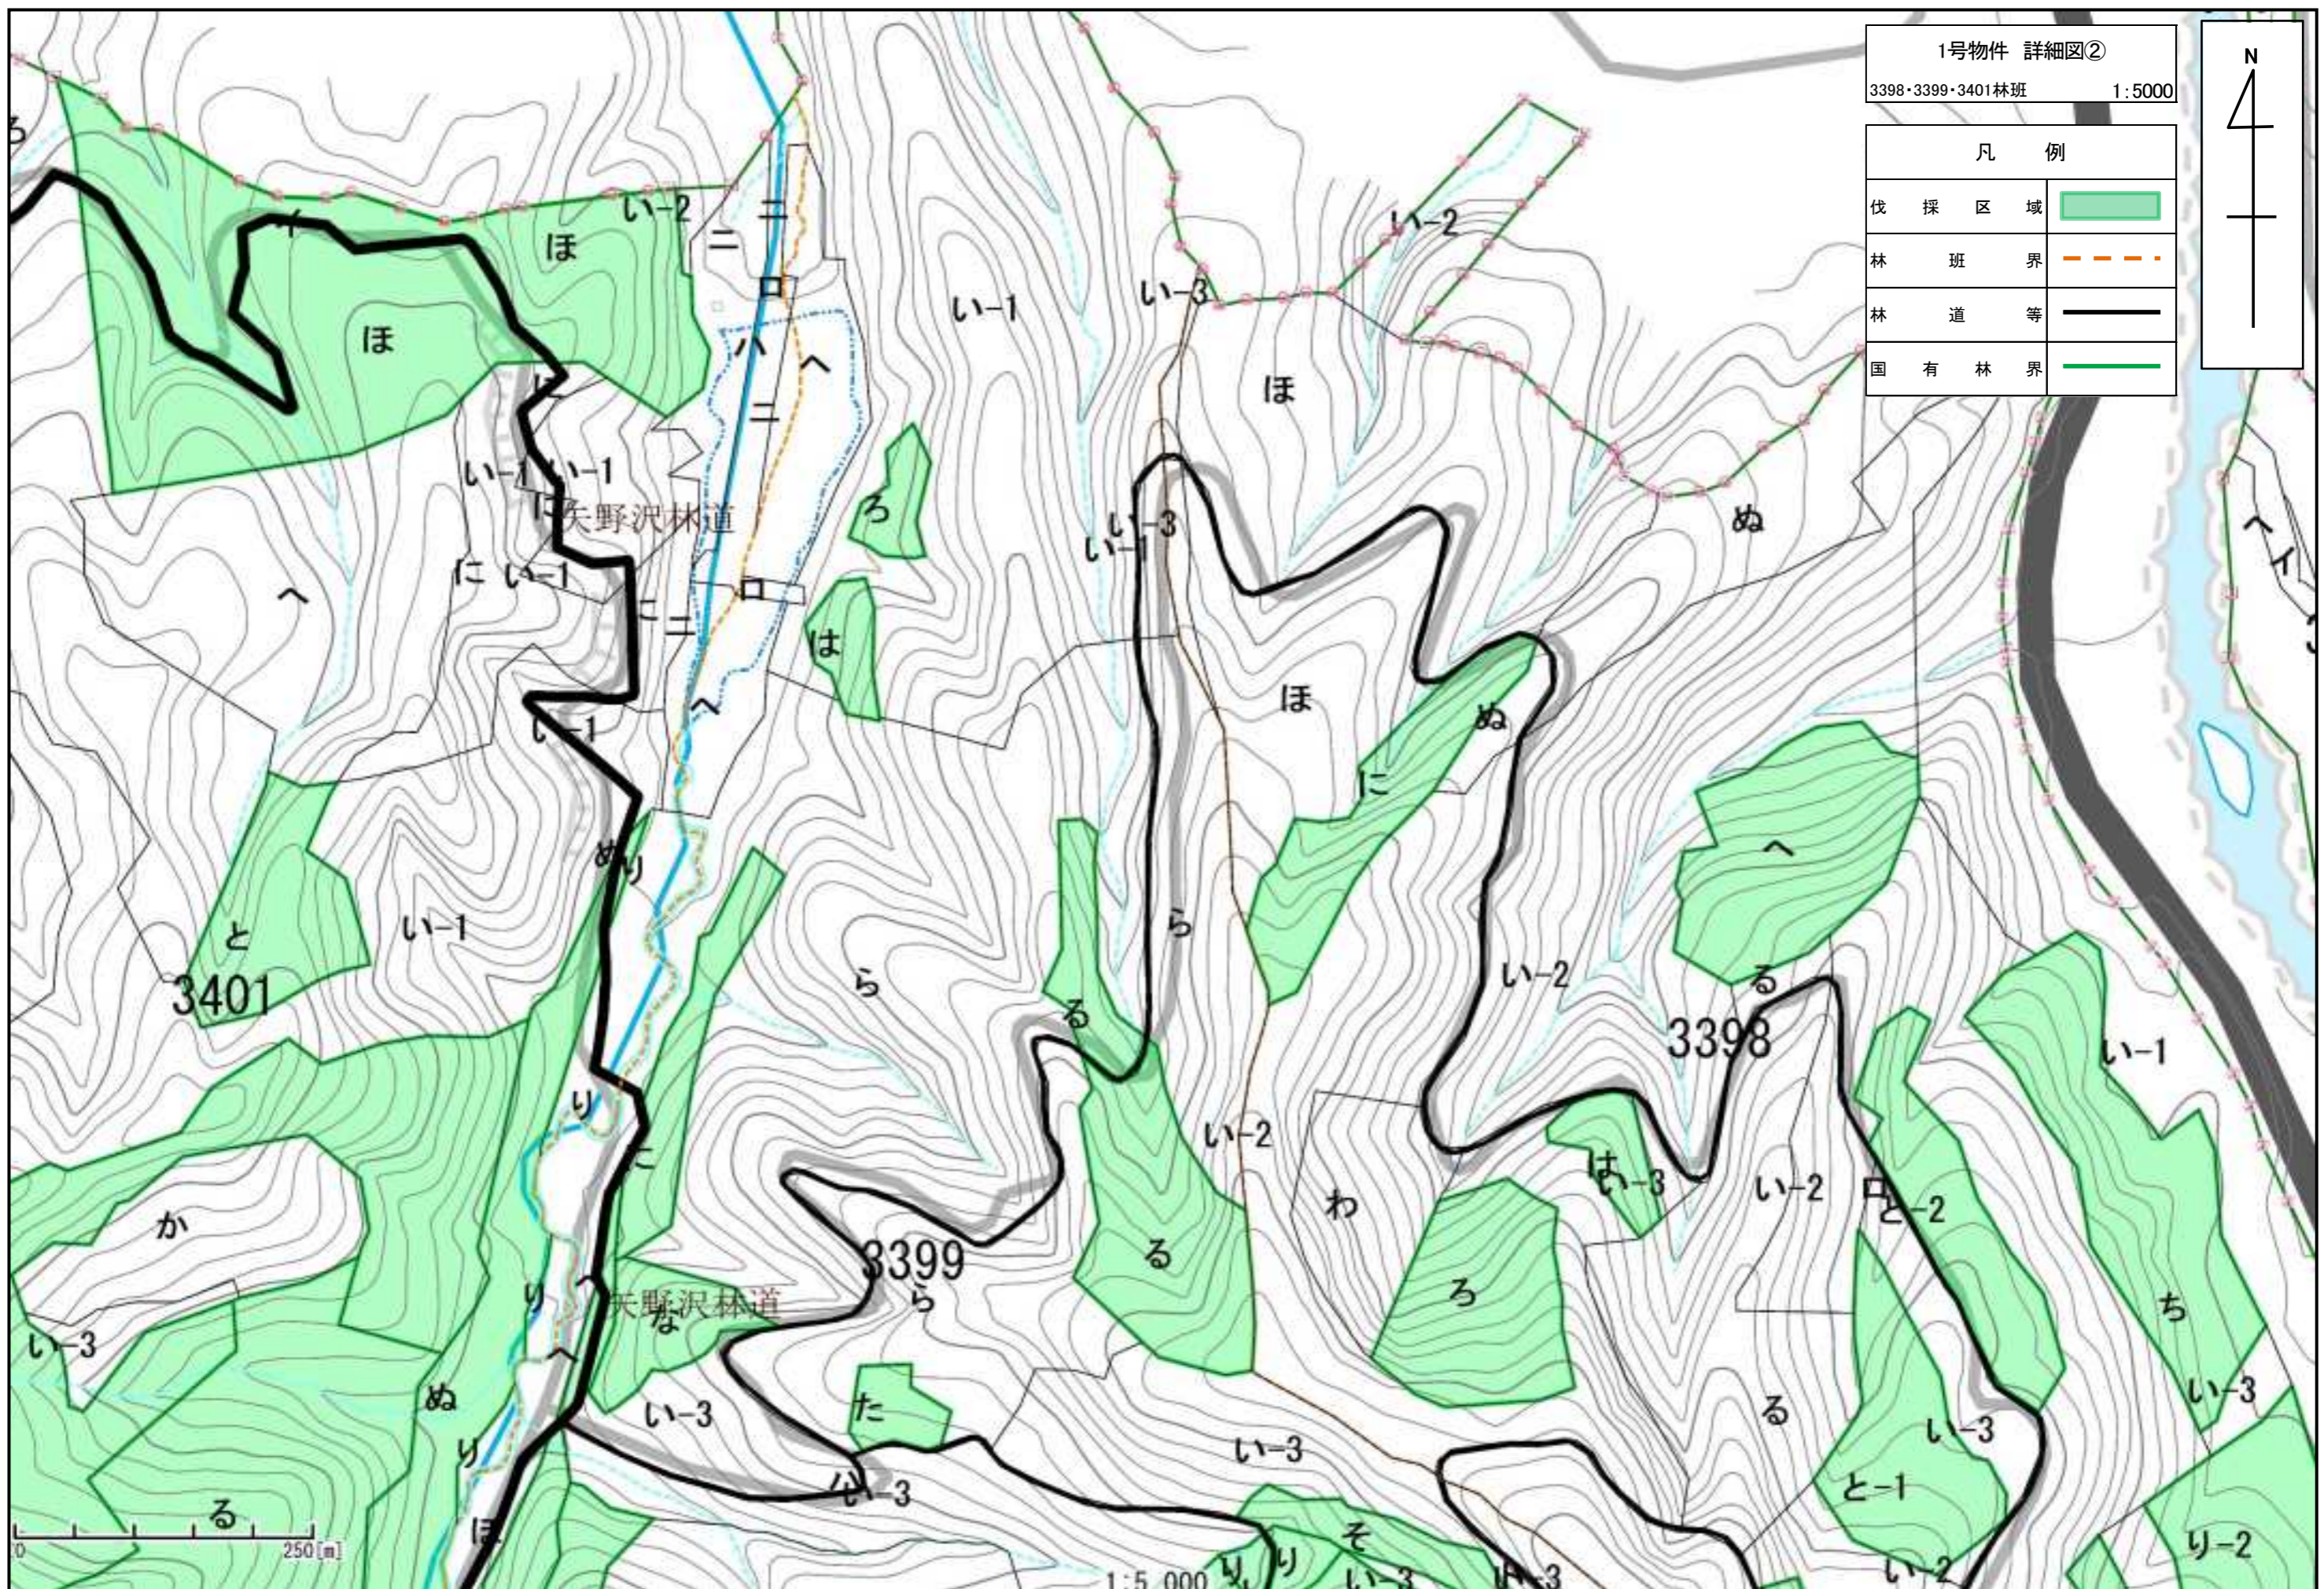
1号物件　詳細図②
3398・3399・3401林班　1:5000

N

凡　例
| 伐採区域 | |
|---|---|
| 林班界 | |
| 林道等 | |
| 国有林界 | |

ろ
い-2
ほ
ほ
ニ
ニ
ロ
い-2
い-1
い-3
ハ
ヘ
ニ
ほ
に
い-1
い-1
に
矢野沢林道
ろ
い-3
い-1
ぬ
ヘ
に
い-1
ロ
ニ
は
ヘ
ほ
ぬ
い-1
ヘ
に
ぬ
り
と
い-1
ら
ら
3401
い-2
る
る
3398
い-1
り
い-2
に
は
い-3
い-2
ロ
と-2
か
わ
3399
る
ろ
ち
い-3
り
ら
矢野沢林道
な
ヘ
ぬ
い-3
た
い-3
る
い-3
い-3
り
い-3
と-1
る
ほ
そ
0
250[m]
1:5,000
り
り
い-3
い-3
い-2
り-2